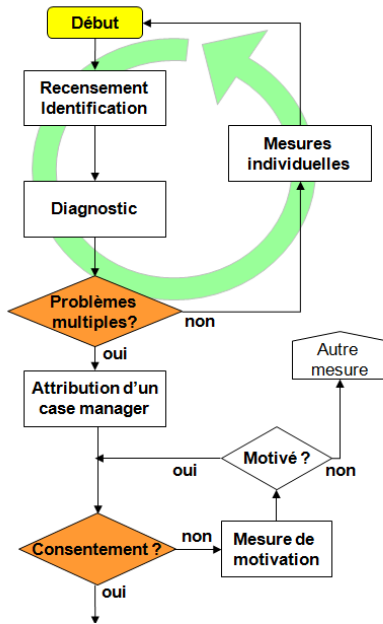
Début

Recensement Identification

Mesures individuelles

Diagnostic

Problèmes multiples?

non

oui

Autre mesure

Attribution d'un case manager

oui

Motivé ?

non

Consentement ?

non

Mesure de motivation

oui